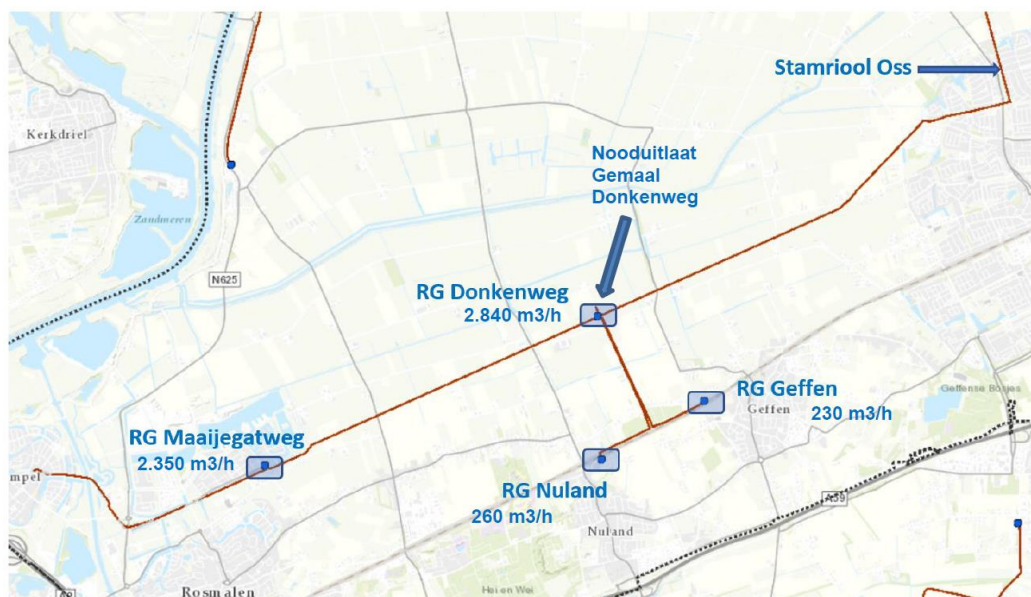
Stamriool Oss

Kerkdriel

Zandmeren

Nooduitlaat Gemaal Donkenweg

N625

RG Donkenweg
2.840 m3/h

RG Geffen
230 m3/h

Geffen

Geffense Bosjes

RG Maaijegatweg
2.350 m3/h

mpel

RG Nuland
260 m3/h

A59

Nuland

Rosmalen

Heiën Wei